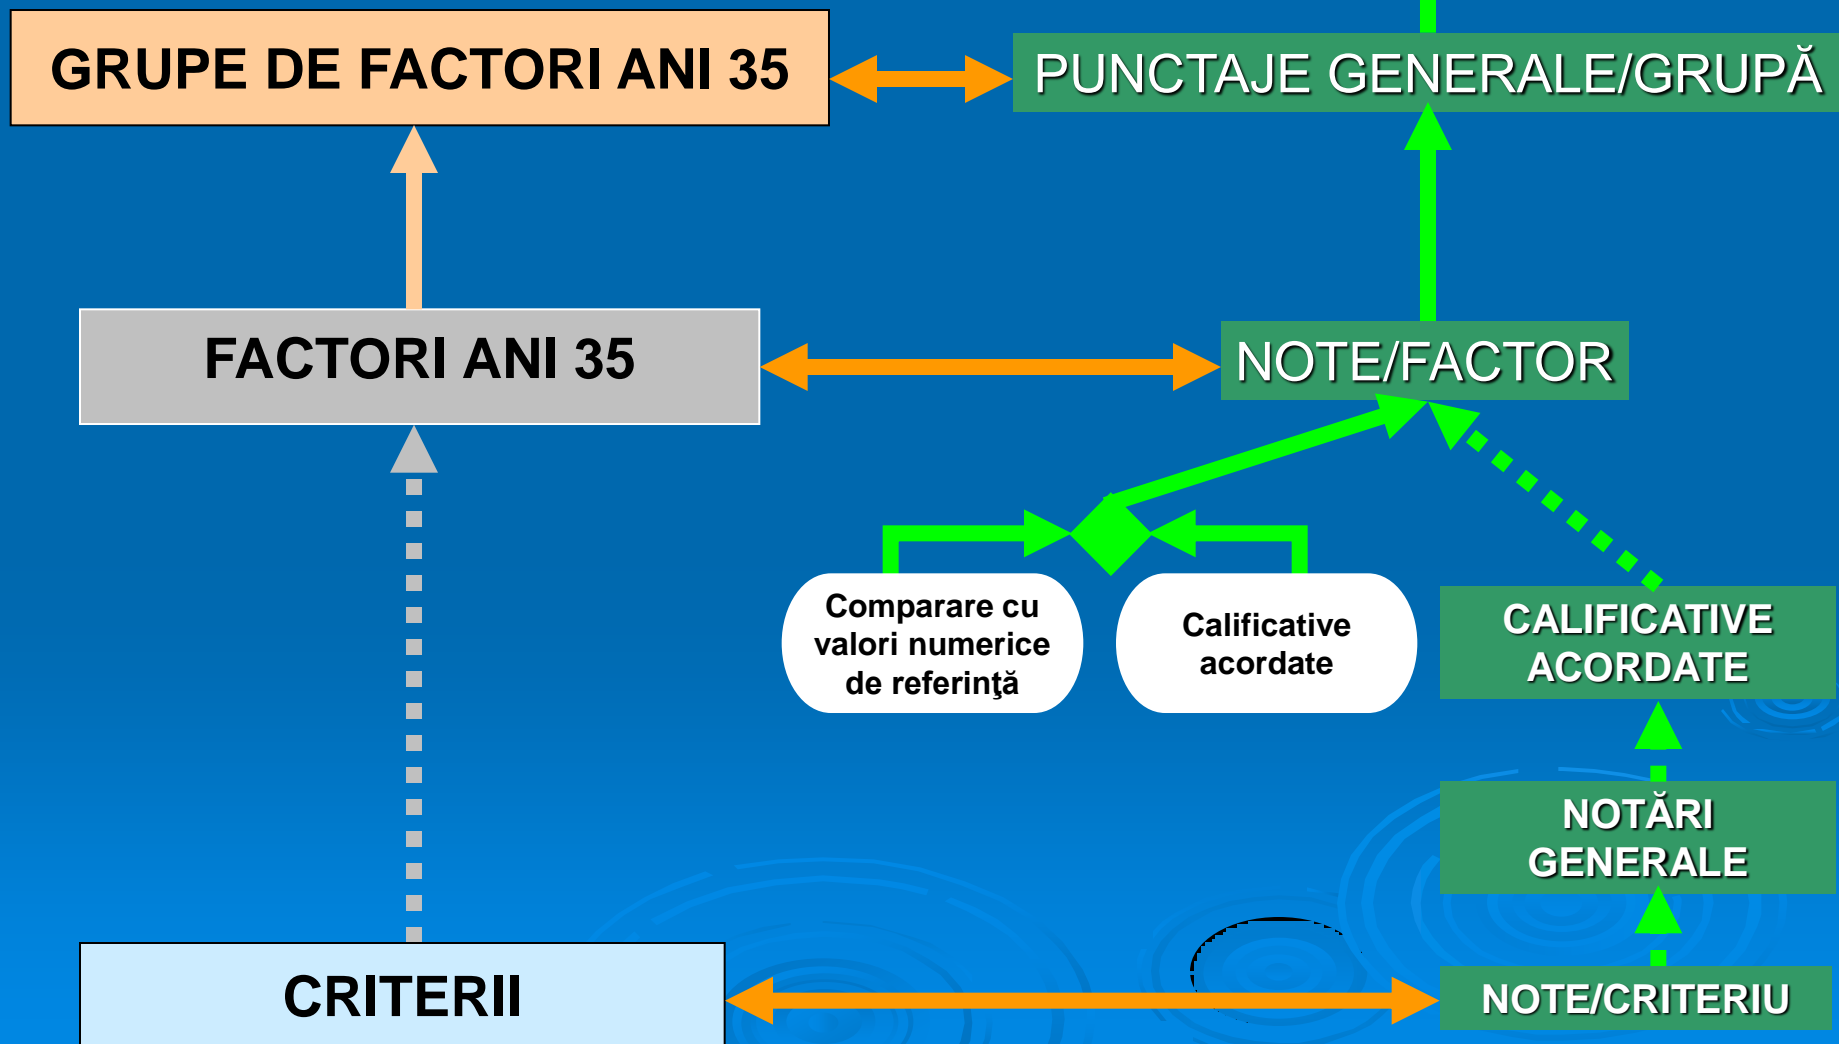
GRUPE DE FACTORI ANI 35

PUNCTAJE GENERALE/GRUPĂ

FACTORI ANI 35

NOTE/FACTOR

Comparare cu valori numerice de referinţă

Calificative acordate

CALIFICATIVE ACORDATE

NOTĂRI GENERALE

CRITERII

NOTE/CRITERIU